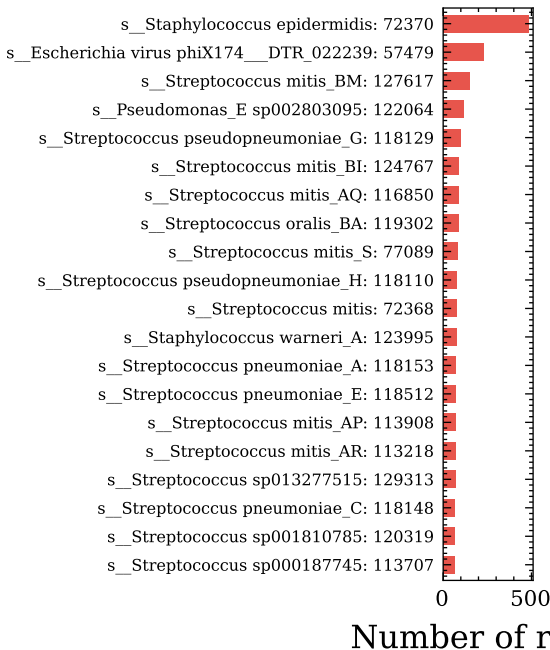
s__Staphylococcus epidermidis: 72370
s__Escherichia virus phiX174___DTR_022239: 57479
s__Streptococcus mitis_BM: 127617
s__Pseudomonas_E sp002803095: 122064
s__Streptococcus pseudopneumoniae_G: 118129
s__Streptococcus mitis_BI: 124767
s__Streptococcus mitis_AQ: 116850
s__Streptococcus oralis_BA: 119302
s__Streptococcus mitis_S: 77089
s__Streptococcus pseudopneumoniae_H: 118110
s__Streptococcus mitis: 72368
s__Staphylococcus warneri_A: 123995
s__Streptococcus pneumoniae_A: 118153
s__Streptococcus pneumoniae_E: 118512
s__Streptococcus mitis_AP: 113908
s__Streptococcus mitis_AR: 113218
s__Streptococcus sp013277515: 129313
s__Streptococcus pneumoniae_C: 118148
s__Streptococcus sp001810785: 120319
s__Streptococcus sp000187745: 113707

0
500

Number of r